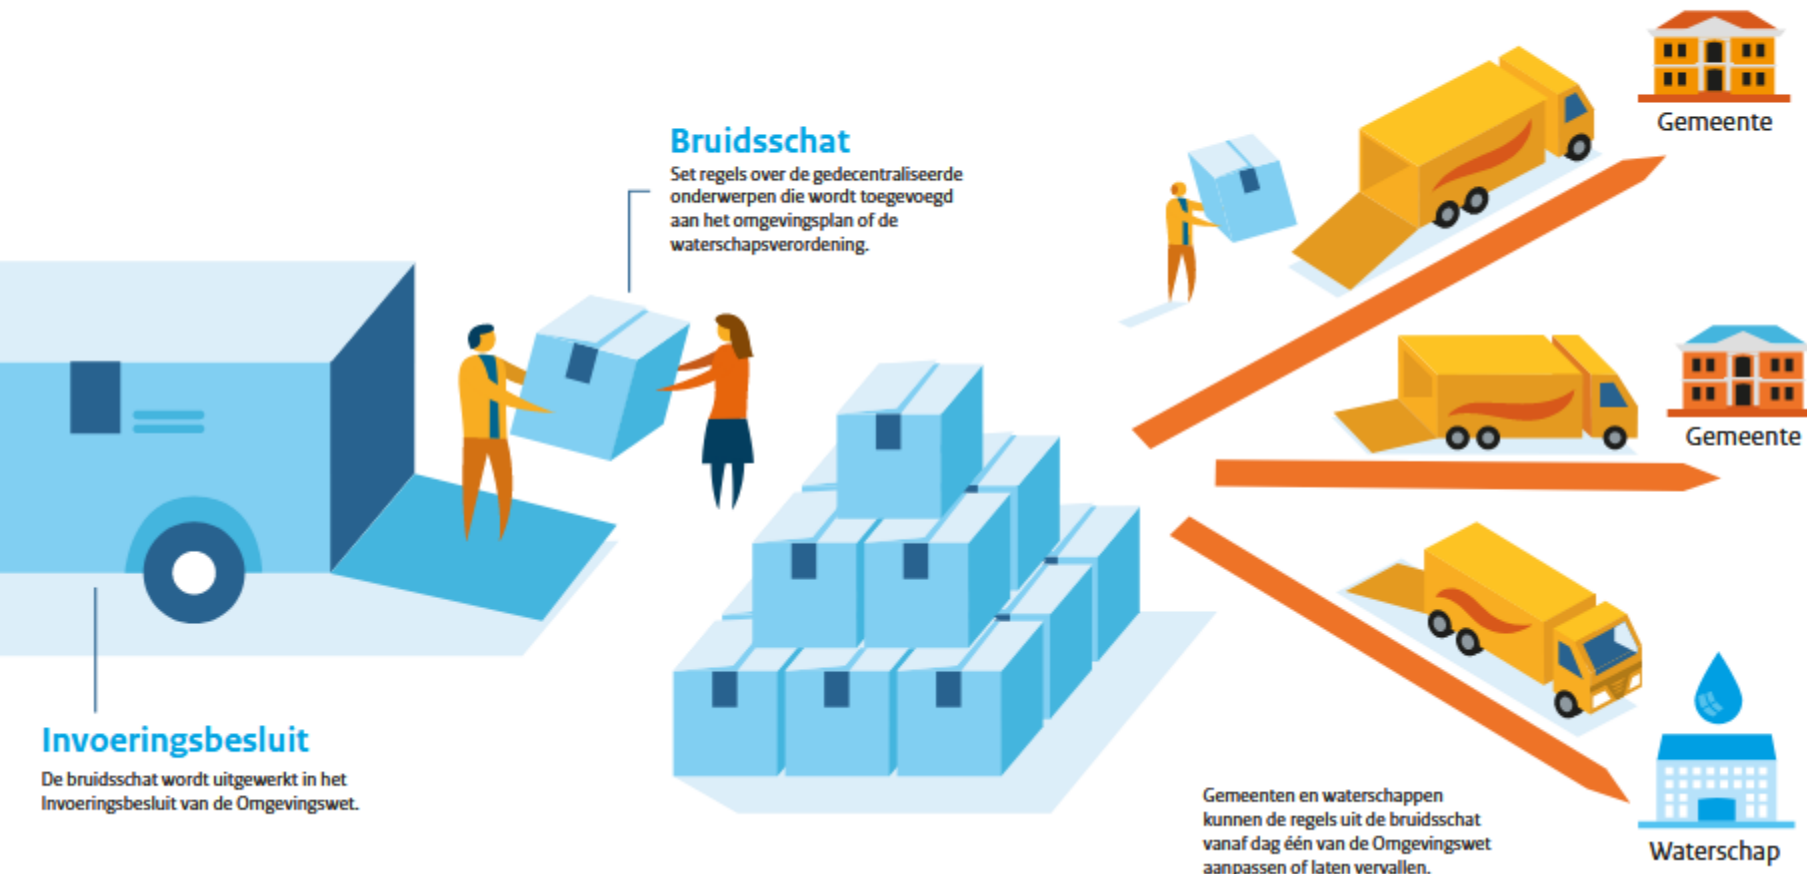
Bruidsschat
Set regels over de gedecentraliseerde onderwerpen die wordt toegevoegd aan het omgevingsplan of de waterschapsverordening.

Gemeente

Gemeente

Waterschap

Invoeringsbesluit
De bruidsschat wordt uitgewerkt in het Invoeringsbesluit van de Omgevingswet.

Gemeenten en waterschappen kunnen de regels uit de bruidsschat vanaf dag één van de Omgevingswet aanpassen of laten vervallen.